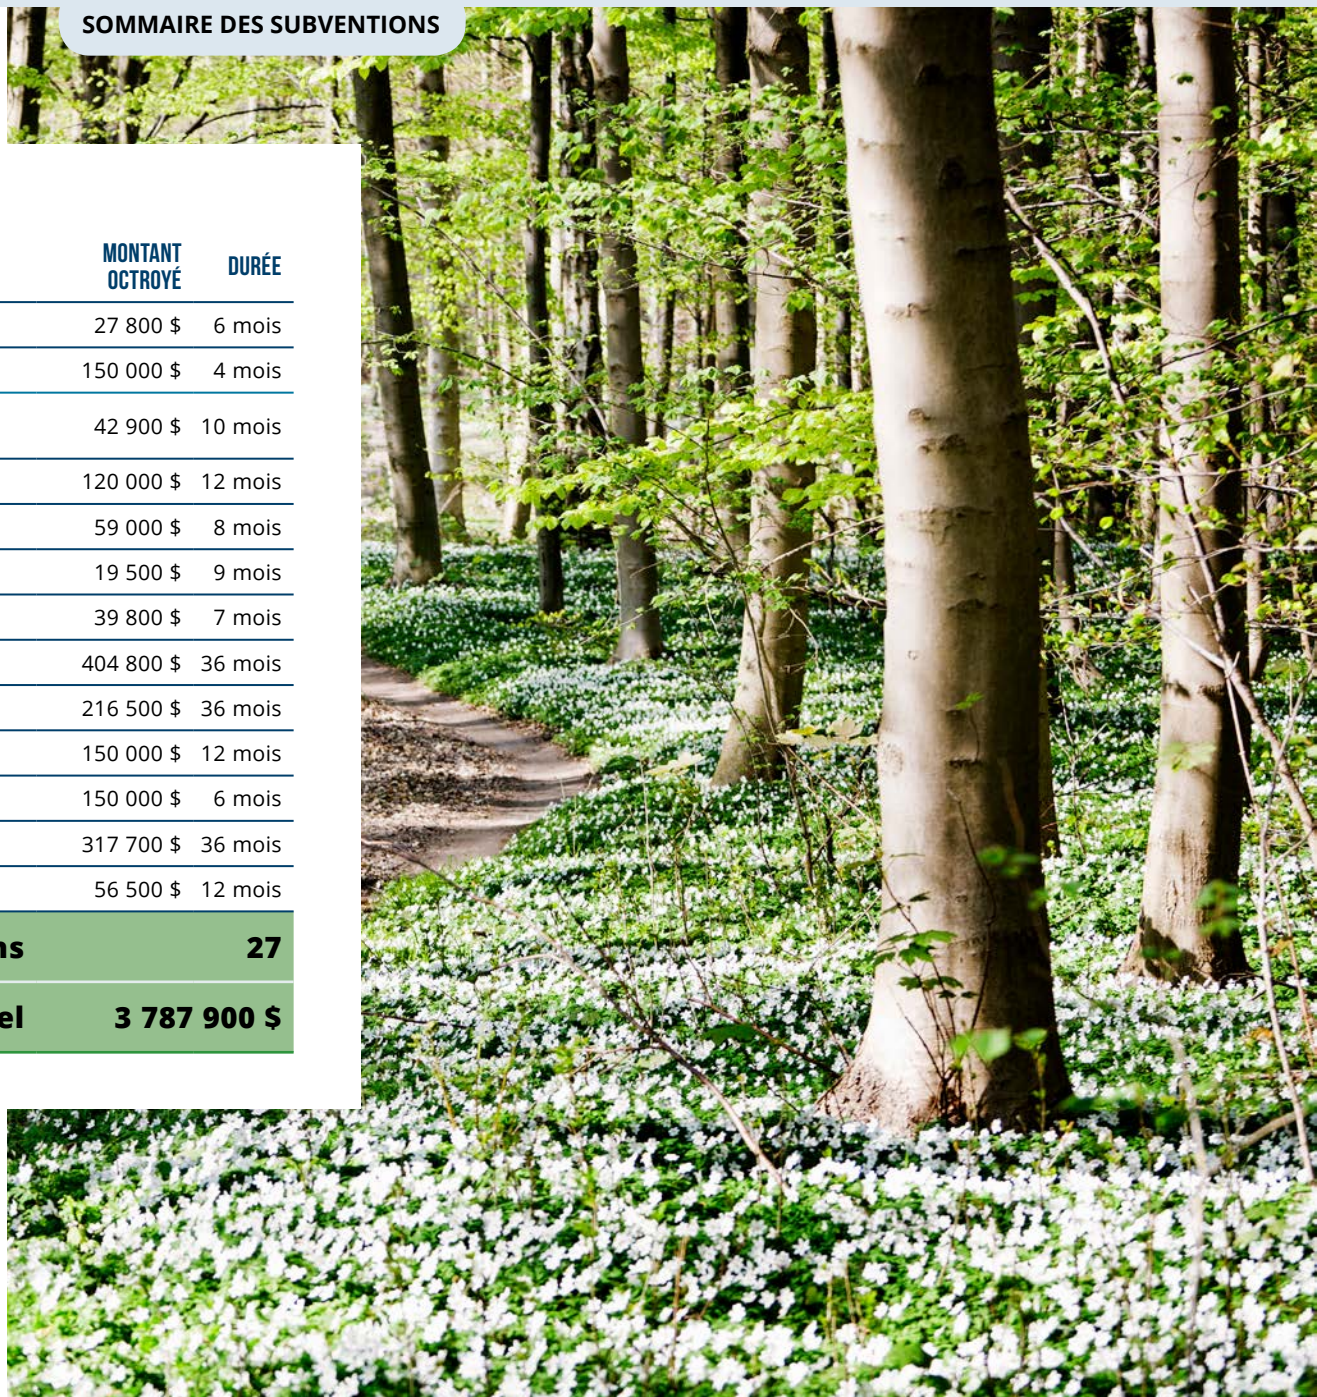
SOMMAIRE DES SUBVENTIONS

| MONTANT OCTROYÉ | DURÉE |
|---|---|
| 27 800 $ | 6 mois |
| 150 000 $ | 4 mois |
| 42 900 $ | 10 mois |
| 120 000 $ | 12 mois |
| 59 000 $ | 8 mois |
| 19 500 $ | 9 mois |
| 39 800 $ | 7 mois |
| 404 800 $ | 36 mois |
| 216 500 $ | 36 mois |
| 150 000 $ | 12 mois |
| 150 000 $ | 6 mois |
| 317 700 $ | 36 mois |
| 56 500 $ | 12 mois |
| ns | 27 |
| el | 3 787 900 $ |